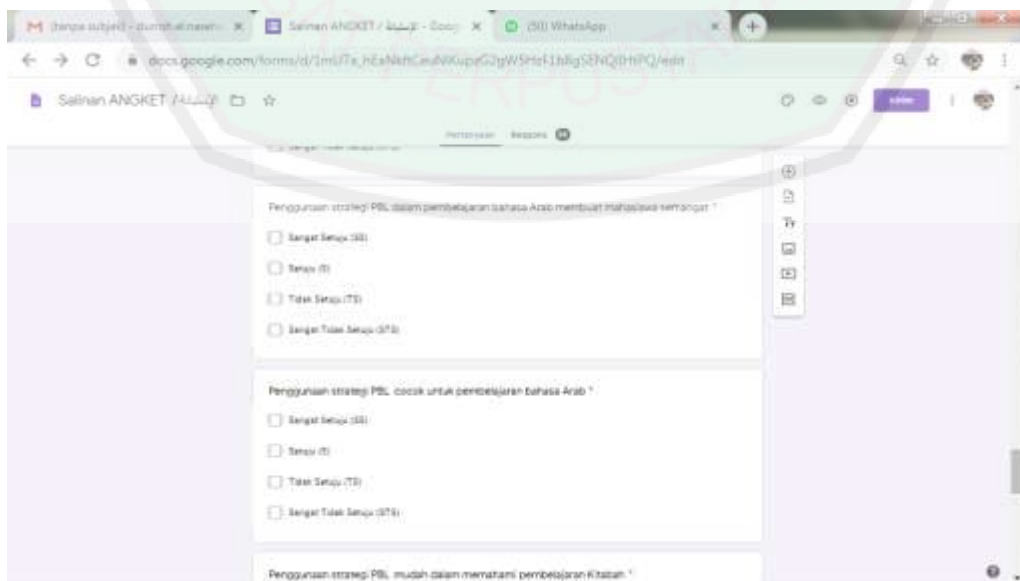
M (tanpa subjek) - durrotul.nasehi ×
Salinan ANGKET / الإستبانة - Goo ×
(50) WhatsApp ×

docs.google.com/forms/d/1mUTs_hEaNktCeuNKupzG2gW5HzF1bBgSENQ0HPQ/edit

Salinan ANGKET / الإستبانة

Kirim

Pertanyaan Respons 50

Sangat Tidak Setuju (STS)

Penggunaan strategi PBL dalam pembelajaran bahasa Arab membuat mahasiswa semangat *

Sangat Setuju (SS)

Setuju (S)

Tidak Setuju (TS)

Sangat Tidak Setuju (STS)

Penggunaan strategi PBL cocok untuk pembelajaran bahasa Arab *

Sangat Setuju (SS)

Setuju (S)

Tidak Setuju (TS)

Sangat Tidak Setuju (STS)

Penggunaan strategi PBL mudah dalam memahami pembelajaran Kitabah *